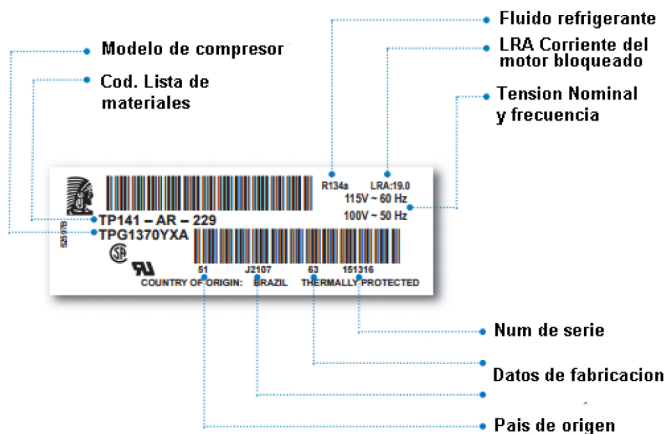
Fluido refrigerante

Modelo de compresor

LRA Corriente del motor bloqueado

Cod. Lista de materiales

Tension Nominal y frecuencia

R134a

LRA:19.0

115V ~ 60 Hz

100V ~ 50 Hz

TP141 – AR – 229

TPG1370YXA

526978

51

J2107

63

151316

COUNTRY OF ORIGIN: BRAZIL THERMALLY PROTECTED

Num de serie

Datos de fabricacion

Pais de origen